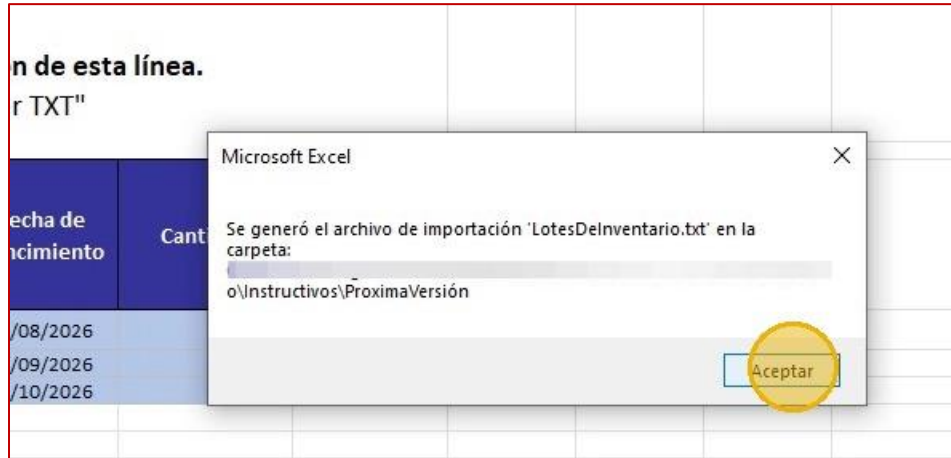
n de esta línea.
r TXT"

| echa de ncimiento | Cant |
|---|---|
| /08/2026 | |
| /09/2026 | |
| /10/2026 | |

Microsoft Excel

×

Se generó el archivo de importación 'LotesDeInventario.txt' en la carpeta:
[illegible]
o\Instructivos\ProximaVersión

Aceptar